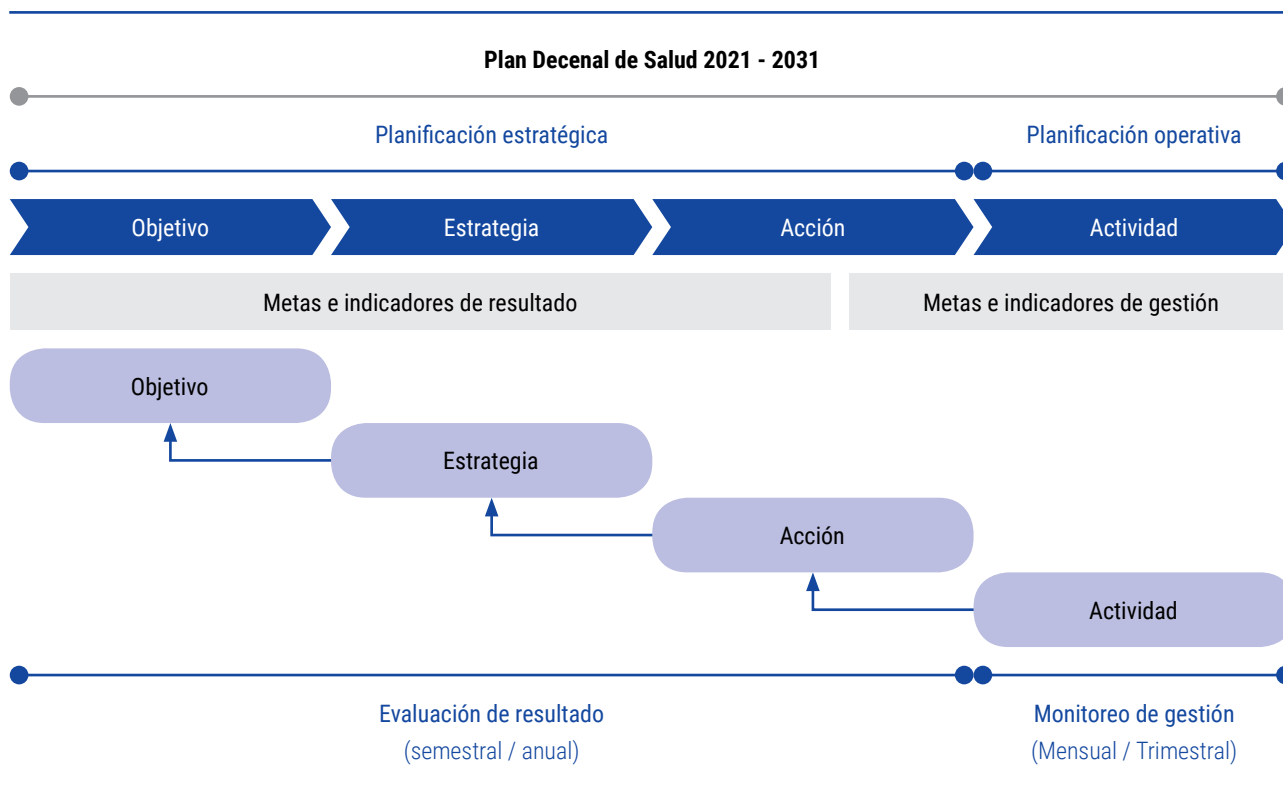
Plan Decenal de Salud 2021 - 2031

Planificación estratégica

Planificación operativa

Objetivo

Estrategia

Acción

Actividad

Metas e indicadores de resultado

Metas e indicadores de gestión

Objetivo

Estrategia

Acción

Actividad

Evaluación de resultado
(semestral / anual)

Monitoreo de gestión
(Mensual / Trimestral)